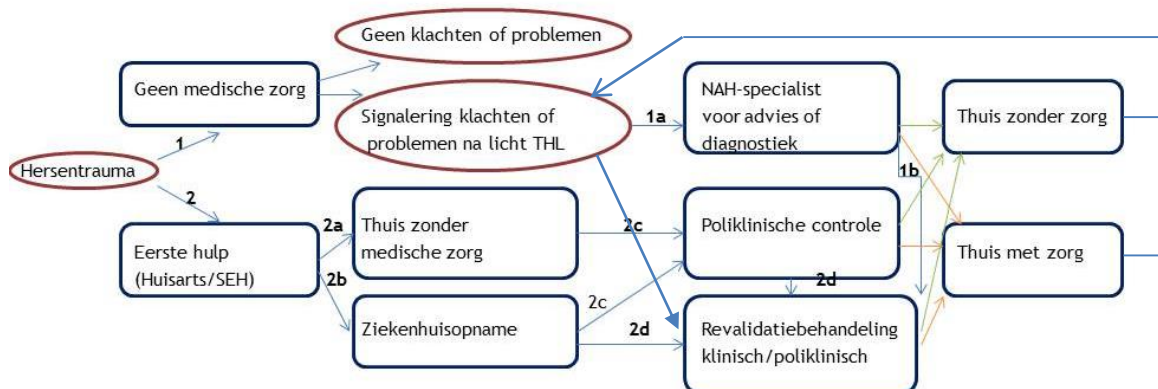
Geen klachten of problemen

Geen medische zorg

Signalering klachten of problemen na licht THL

1a

NAH-specialist voor advies of diagnostiek

Thuis zonder zorg

1

Hersentrauma

2

1b

2a

Thuis zonder medische zorg

2c

Poliklinische controle

Eerste hulp (Huisarts/SEH)

Thuis met zorg

2b

2d

2c

Ziekenhuisopname

2d

Revalidatiebehandeling klinisch/poliklinisch